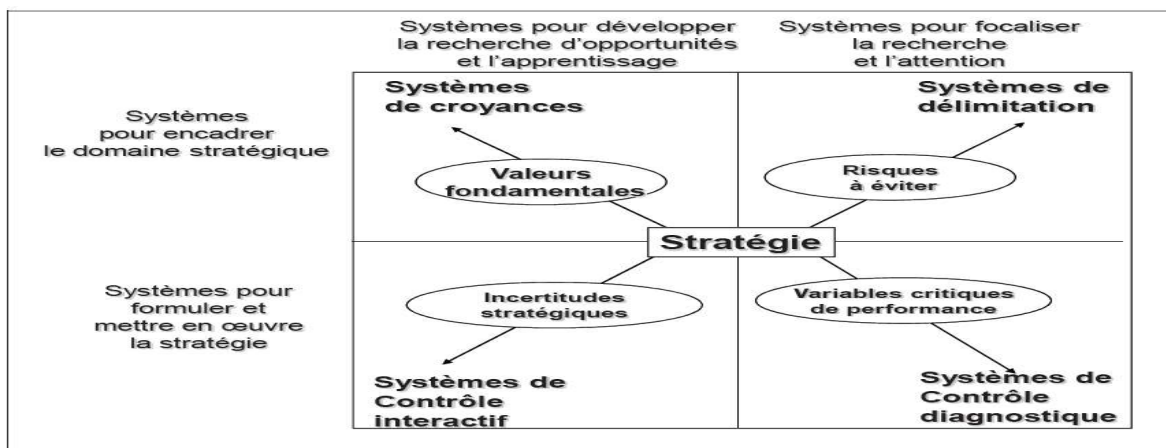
Systèmes pour développer la recherche d'opportunités et l'apprentissage

Systèmes pour focaliser la recherche et l'attention

Systèmes pour encadrer le domaine stratégique

Systèmes de croyances

Valeurs fondamentales

Systèmes de délimitation

Risques à éviter

Stratégie

Systèmes pour formuler et mettre en œuvre la stratégie

Incertitudes stratégiques

Variables critiques de performance

Systèmes de Contrôle interactif

Systèmes de Contrôle diagnostique